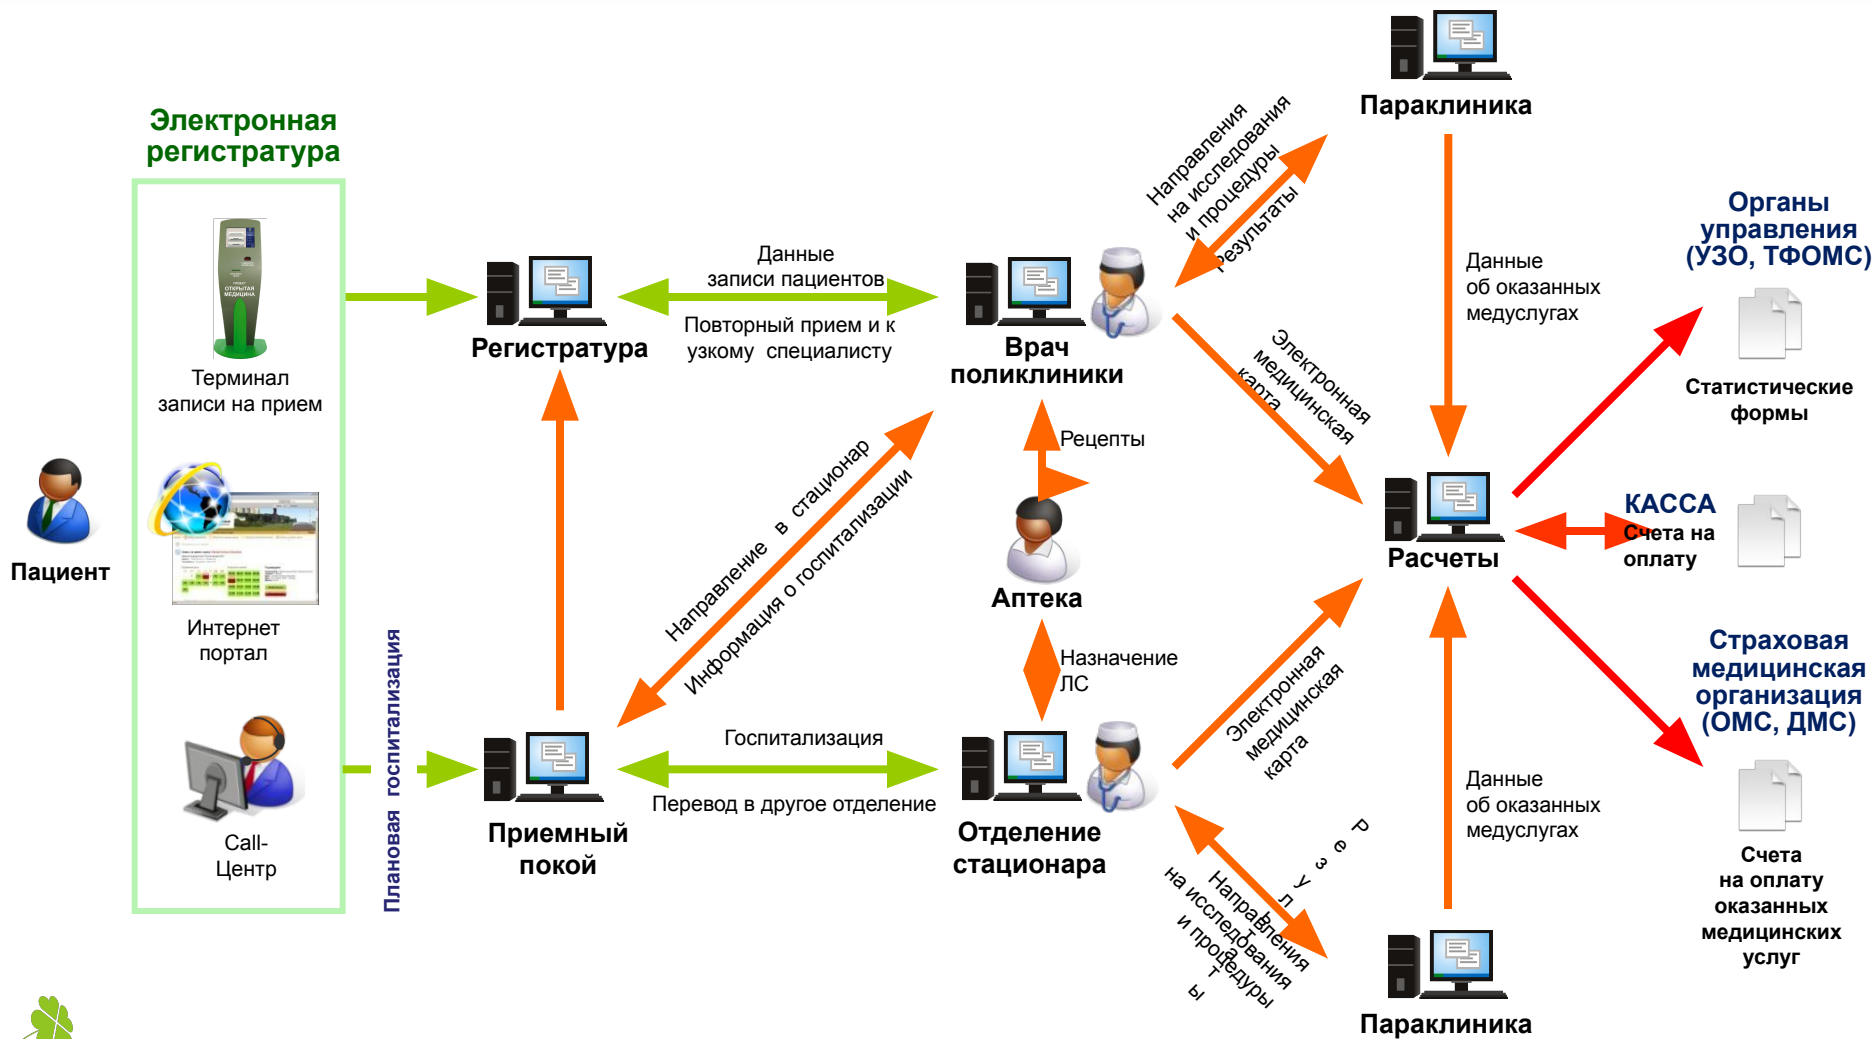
Электронная регистратура

Терминал записи на прием

Интернет портал

Call-Центр

Пациент

Плановая госпитализация

Регистратура

Данные записи пациентов

Повторный прием и к узкому специалисту

Врач поликлиники

Направление в стационар

Информация о госпитализации

Рецепты

Аптека

Назначение ЛС

Приемный покой

Госпитализация

Перевод в другое отделение

Отделение стационара

Направления на исследования и процедуры

Результаты

Параклиника

Данные об оказанных медуслугах

Электронная медицинская карта

Расчеты

Электронная медицинская карта

Результаты

Направления на исследования и процедуры

Данные об оказанных медуслугах

Параклиника

Органы управления (УЗО, ТФОМС)

Статистические формы

КАССА

Счета на оплату

Страховая медицинская организация (ОМС, ДМС)

Счета на оплату оказанных медицинских услуг